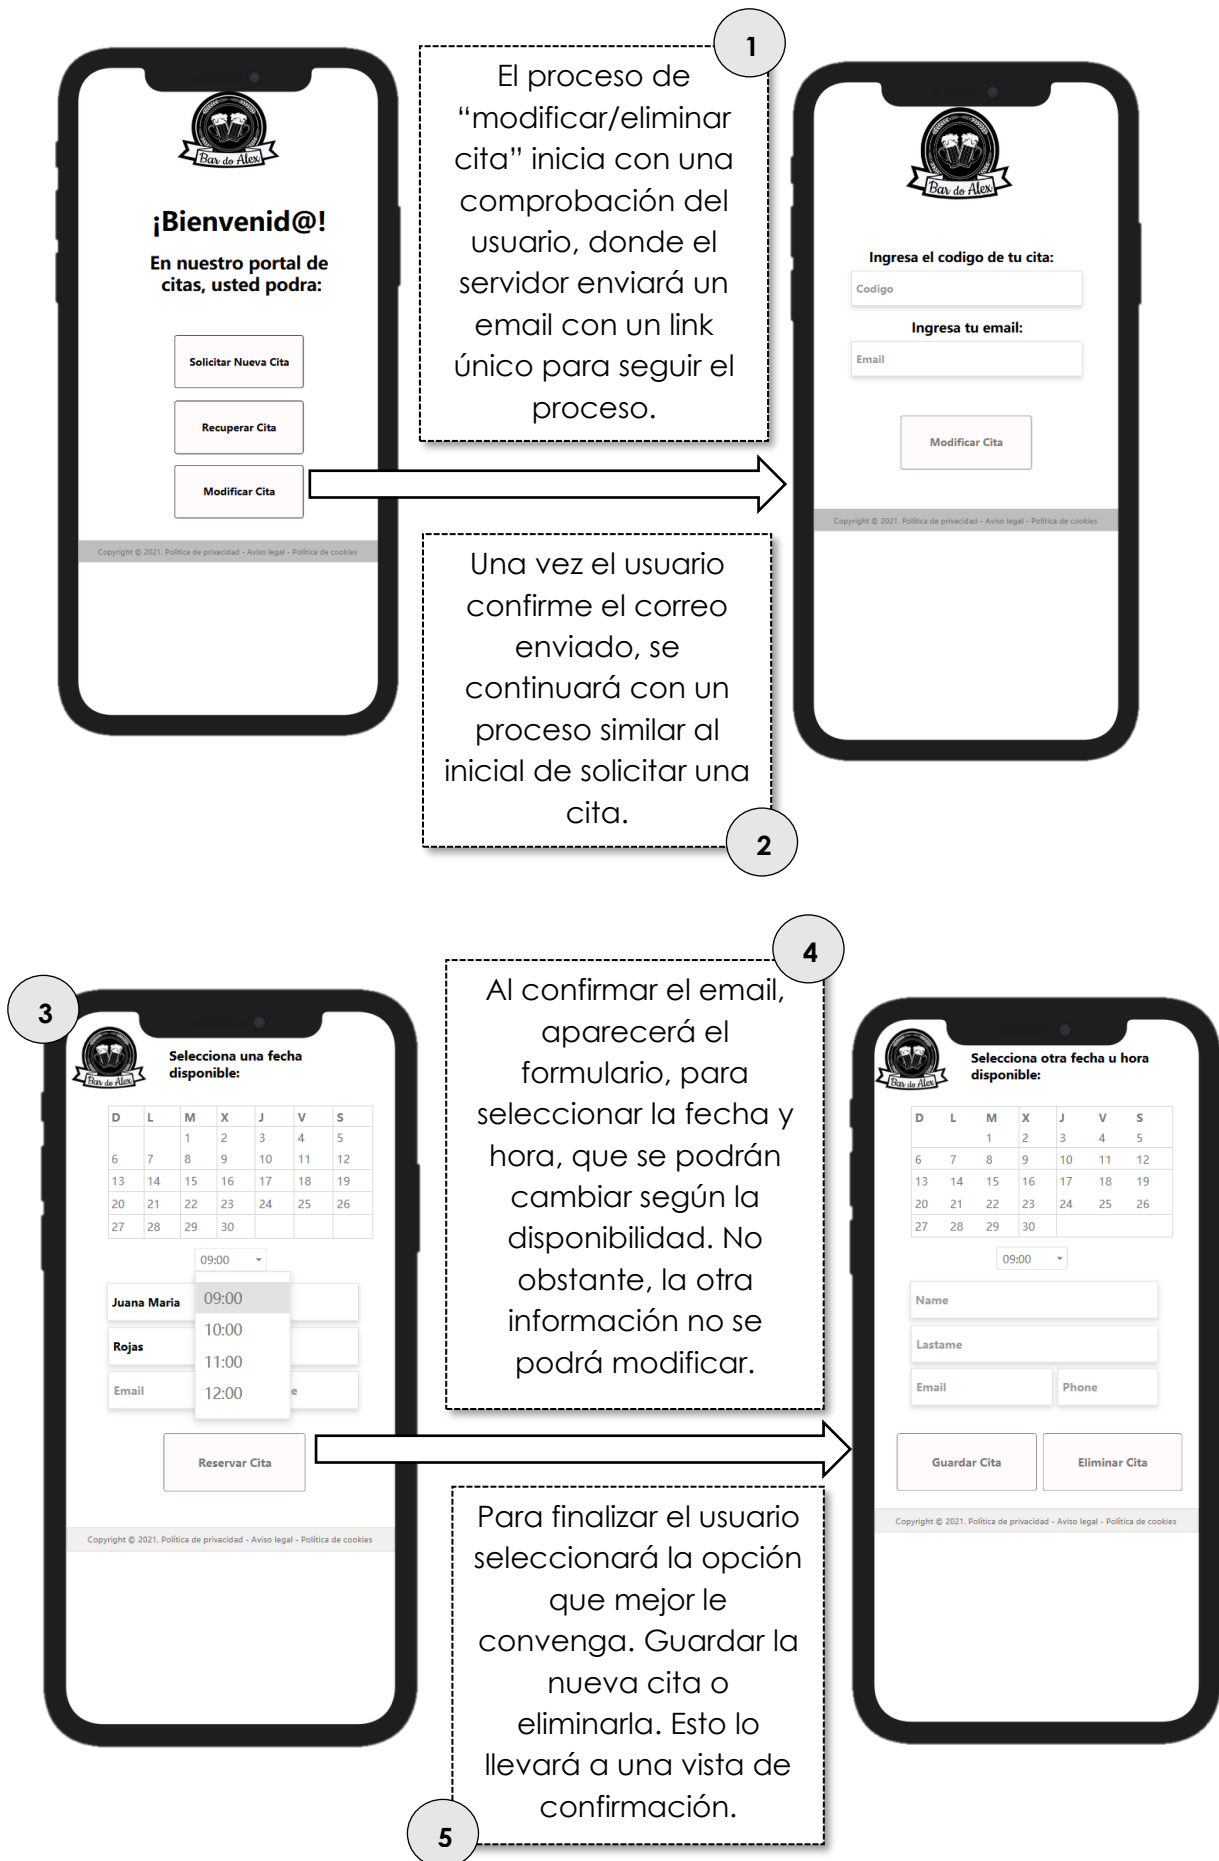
Bar de Alex

¡Bienvenid@!

En nuestro portal de citas, usted podra:

Solicitar Nueva Cita

Recuperar Cita

Modificar Cita

Copyright © 2021. Política de privacidad - Aviso legal - Política de cookies

1

El proceso de "modificar/eliminar cita" inicia con una comprobación del usuario, donde el servidor enviará un email con un link único para seguir el proceso.

Bar de Alex

Ingresa el codigo de tu cita:

Codigo

Ingresa tu email:

Email

Modificar Cita

Copyright © 2021. Política de privacidad - Aviso legal - Política de cookies

Una vez el usuario confirme el correo enviado, se continuará con un proceso similar al inicial de solicitar una cita.

2

3

Bar de Alex

Selecciona una fecha disponible:

| D | L | M | X | J | V | S |
|---|---|---|---|---|---|---|
| | | 1 | 2 | 3 | 4 | 5 |
| 6 | 7 | 8 | 9 | 10 | 11 | 12 |
| 13 | 14 | 15 | 16 | 17 | 18 | 19 |
| 20 | 21 | 22 | 23 | 24 | 25 | 26 |
| 27 | 28 | 29 | 30 | | | |

09:00

Juana Maria

09:00

10:00

Rojas

11:00

Email

12:00

e

Reservar Cita

Copyright © 2021. Política de privacidad - Aviso legal - Política de cookies

4

Al confirmar el email, aparecerá el formulario, para seleccionar la fecha y hora, que se podrán cambiar según la disponibilidad. No obstante, la otra información no se podrá modificar.

Bar de Alex

Selecciona otra fecha u hora disponible:

| D | L | M | X | J | V | S |
|---|---|---|---|---|---|---|
| | | 1 | 2 | 3 | 4 | 5 |
| 6 | 7 | 8 | 9 | 10 | 11 | 12 |
| 13 | 14 | 15 | 16 | 17 | 18 | 19 |
| 20 | 21 | 22 | 23 | 24 | 25 | 26 |
| 27 | 28 | 29 | 30 | | | |

09:00

Name

Lastame

Email

Phone

Guardar Cita

Eliminar Cita

Copyright © 2021. Política de privacidad - Aviso legal - Política de cookies

Para finalizar el usuario seleccionará la opción que mejor le convenga. Guardar la nueva cita o eliminarla. Esto lo llevará a una vista de confirmación.

5